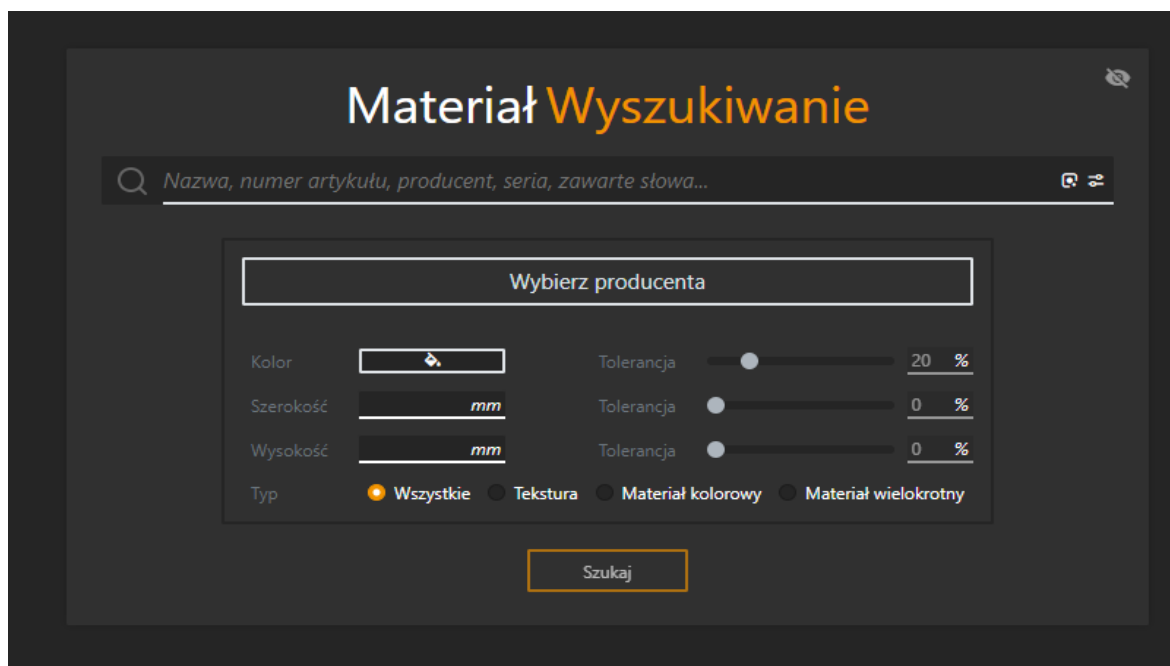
Materiał Wyszukiwanie

Nazwa, numer artykułu, producent, seria, zawarte słowa...

Wybierz producenta

Kolor

Tolerancja 20 %

Szerokość mm

Tolerancja 0 %

Wysokość mm

Tolerancja 0 %

Typ Wszystkie Tekstura Materiał kolorowy Materiał wielokrotny

Szukaj